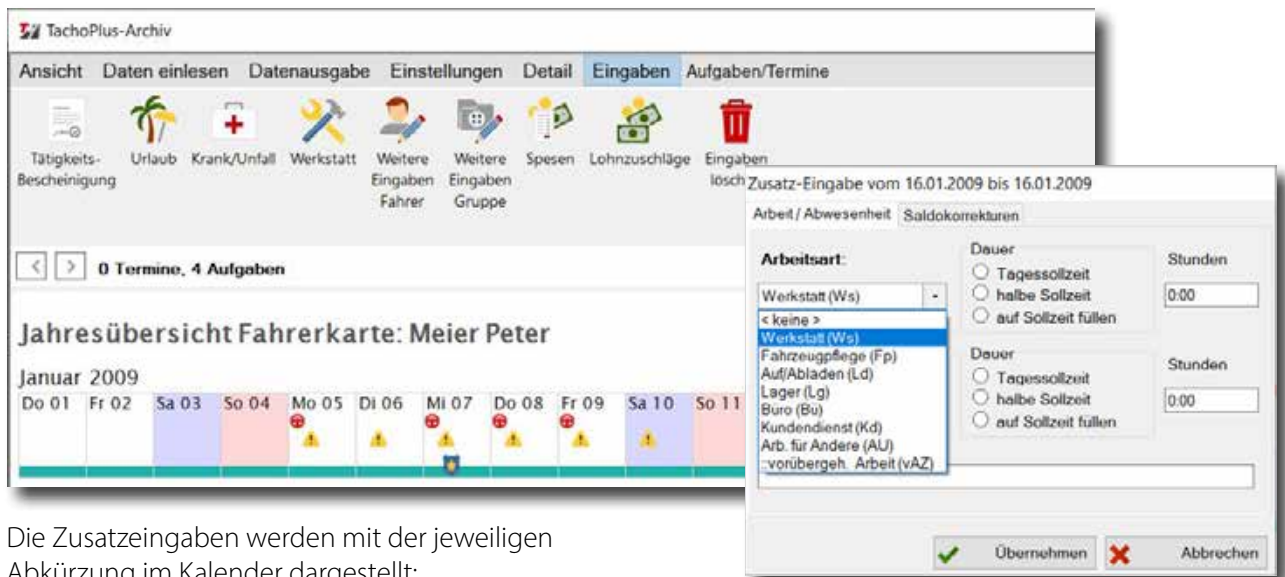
TachoPlus-Archiv

Ansicht Daten einlesen Datenausgabe Einstellungen Detail Eingaben Aufgaben/Termine

Tätigkeits-Bescheinigung Urlaub Krank/Unfall Werkstatt Weitere Eingaben Fahrer Weitere Eingaben Gruppe Spesen Lohnzuschläge Eingaben lösch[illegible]

< > 0 Termine, 4 Aufgaben

Jahresübersicht Fahrerkarte: Meier Peter

Januar 2009

| Do 01 | Fr 02 | Sa 03 | So 04 | Mo 05 | Di 06 | Mi 07 | Do 08 | Fr 09 | Sa 10 | So 11 |
|---|---|---|---|---|---|---|---|---|---|---|

Zusatz-Eingabe vom 16.01.2009 bis 16.01.2009

Arbeit / Abwesenheit Saldokorrekturen

Arbeitsart:

Werkstatt (Ws)

< keine >
Werkstatt (Ws)
Fahrzeugpflege (Fp)
Auf/Abladen (Ld)
Lager (Lg)
Büro (Bu)
Kundendienst (Kd)
Arb. für Andere (AU)
vorübergeh. Arbeit (vAZ)

Dauer
Tagessollzeit
halbe Sollzeit
auf Sollzeit füllen

Stunden
0:00

Dauer
Tagessollzeit
halbe Sollzeit
auf Sollzeit füllen

Stunden
0:00

Übernehmen Abbrechen

Die Zusatzeingaben werden mit der jeweiligen Abkürzung im Kalender dargestellt: